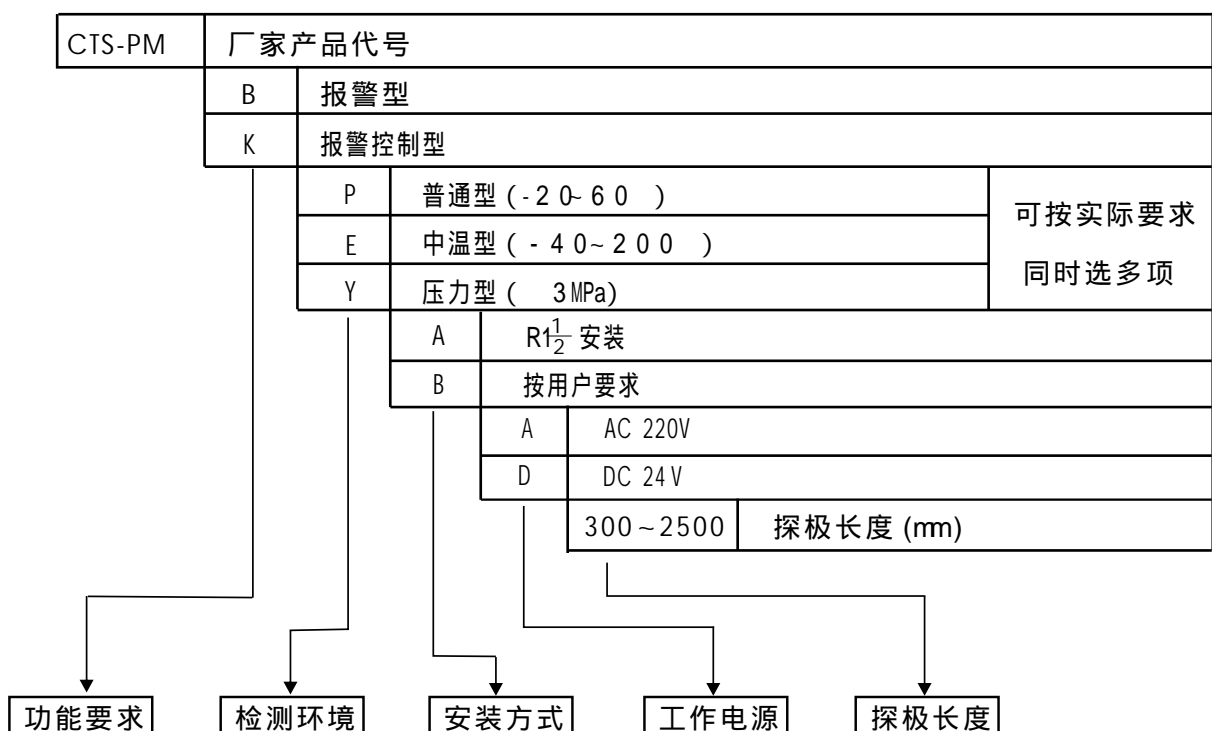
| CTS-PM | 厂家产品代号 | | | | |
|---|---|---|---|---|---|
| | B | 报警型 | | | |
| | K | 报警控制型 | | | |
| | | P | 普通型(-20~60 ) | 可按实际要求同时选多项 | |
| | | E | 中温型(-40~200 ) | | |
| | | Y | 压力型( 3MPa) | | |
| | | | A | $R1\frac{1}{2}$ 安装 | |
| | | | B | 按用户要求 | |
| | | | | A | AC 220V |
| | | | | D | DC 24V |
| | | | | 300~2500 | 探极长度(mm) |

功能要求　检测环境　安装方式　工作电源　探极长度